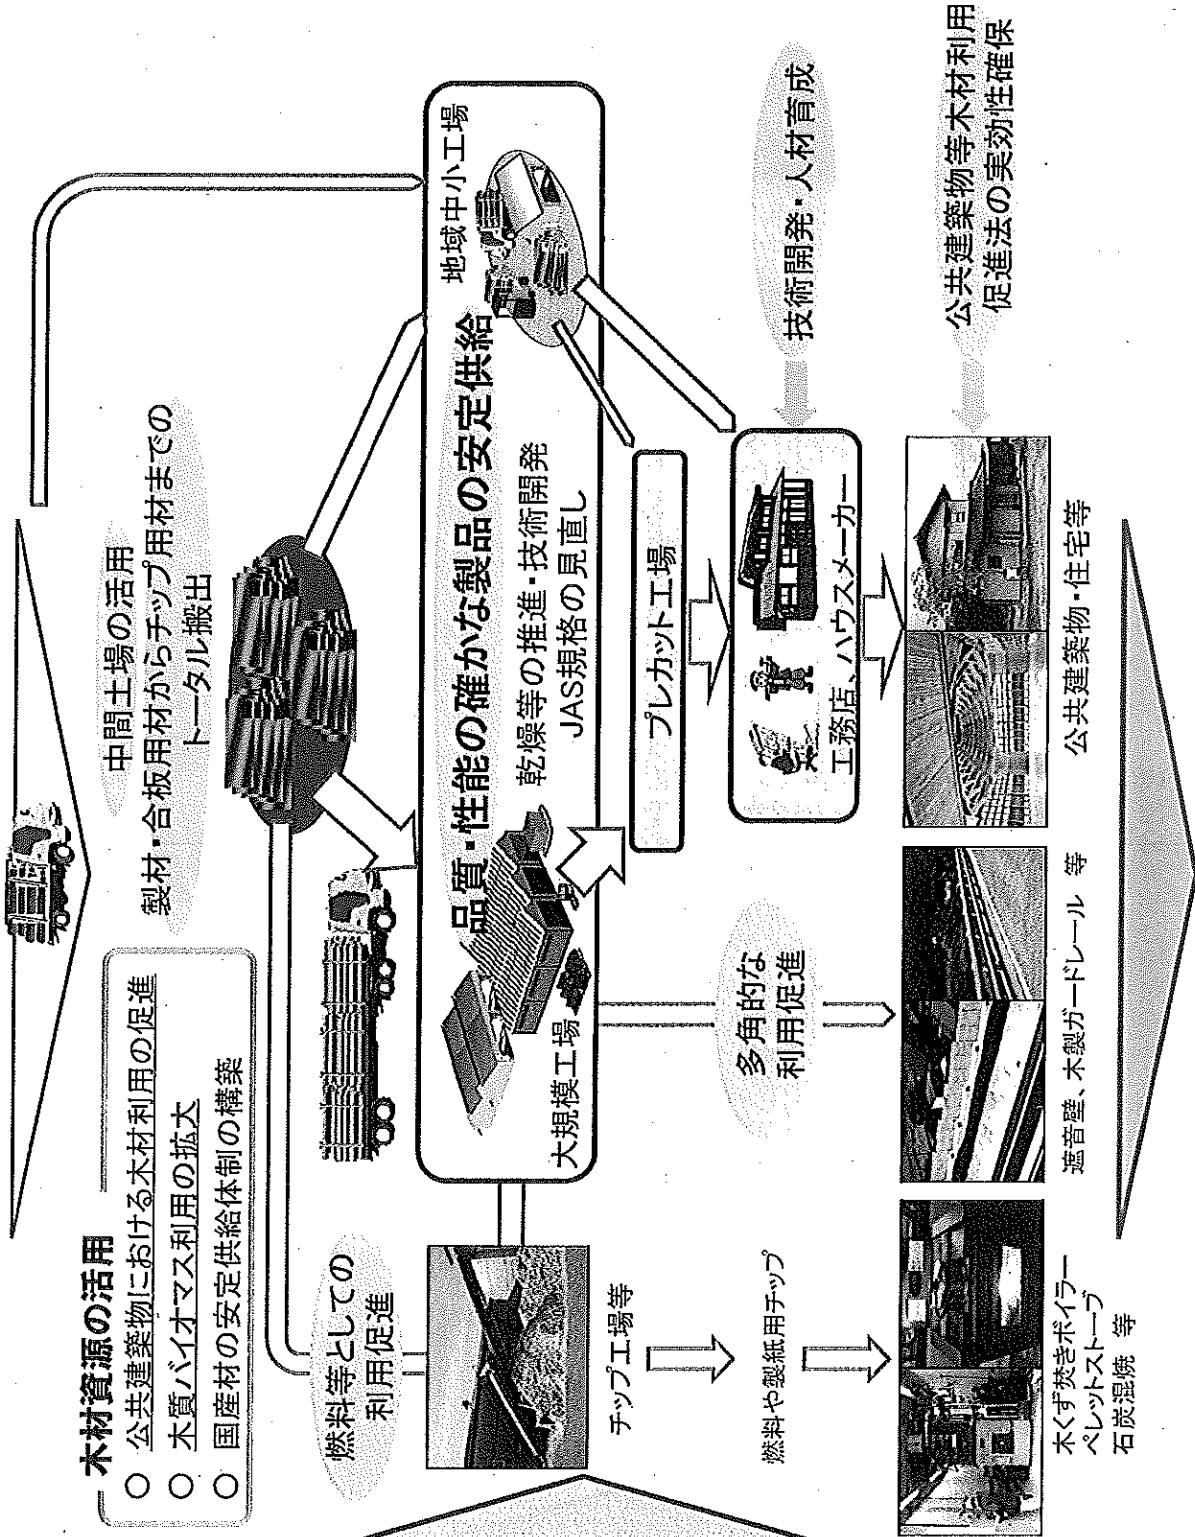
木材資源の活用
○ 公共建築物における木材利用の促進
○ 木質バイオマス利用の拡大
○ 国産材の安定供給体制の構築

中間土場の活用
製材・合板用材からチップ用材までのトータル搬出

品質・性能の確かな製品の安定供給
乾燥等の推進・技術開発
JAS規格の見直し

大規模工場

地域中小工場

プレカット工場

工務店、ハウスメーカー

技術開発・人材育成

公共建築物等木材利用促進法の実効性確保

燃料等としての利用促進

チップ工場等

燃料や製紙用チップ

多角的な利用促進

木くず焚きボイラー
ペレットストーブ
石炭混焼 等

遮音壁、木製ガードレール 等

公共建築物・住宅等